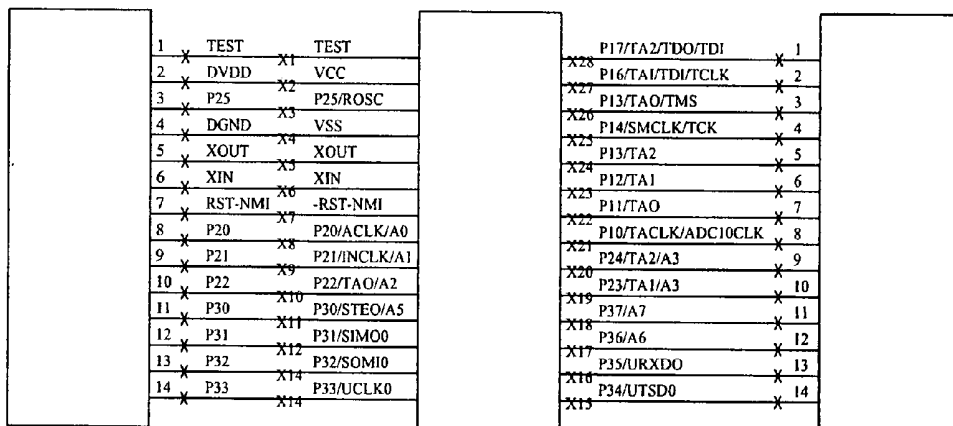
1 TEST X1 TEST
2 DVDD X2 VCC
3 P25 X3 P25/ROSC
4 DGND X4 VSS
5 XOUT X5 XOUT
6 XIN X6 XIN
7 RST-NMI X7 -RST-NMI
8 P20 X8 P20/ACLK/A0
9 P21 X9 P21/INCLK/A1
10 P22 X10 P22/TAO/A2
11 P30 X11 P30/STEO/A5
12 P31 X12 P31/SIMO0
13 P32 X14 P32/SOMI0
14 P33 X14 P33/UCLK0

X28 P17/TA2/TDO/TDI 1
X27 P16/TA1/TDI/TCLK 2
X26 P13/TAO/TMS 3
X25 P14/SMCLK/TCK 4
X24 P13/TA2 5
X23 P12/TA1 6
X22 P11/TAO 7
X21 P10/TACLK/ADC10CLK 8
X20 P24/TA2/A3 9
X19 P23/TA1/A3 10
X18 P37/A7 11
X17 P36/A6 12
X16 P35/URXDO 13
X15 P34/UTSD0 14